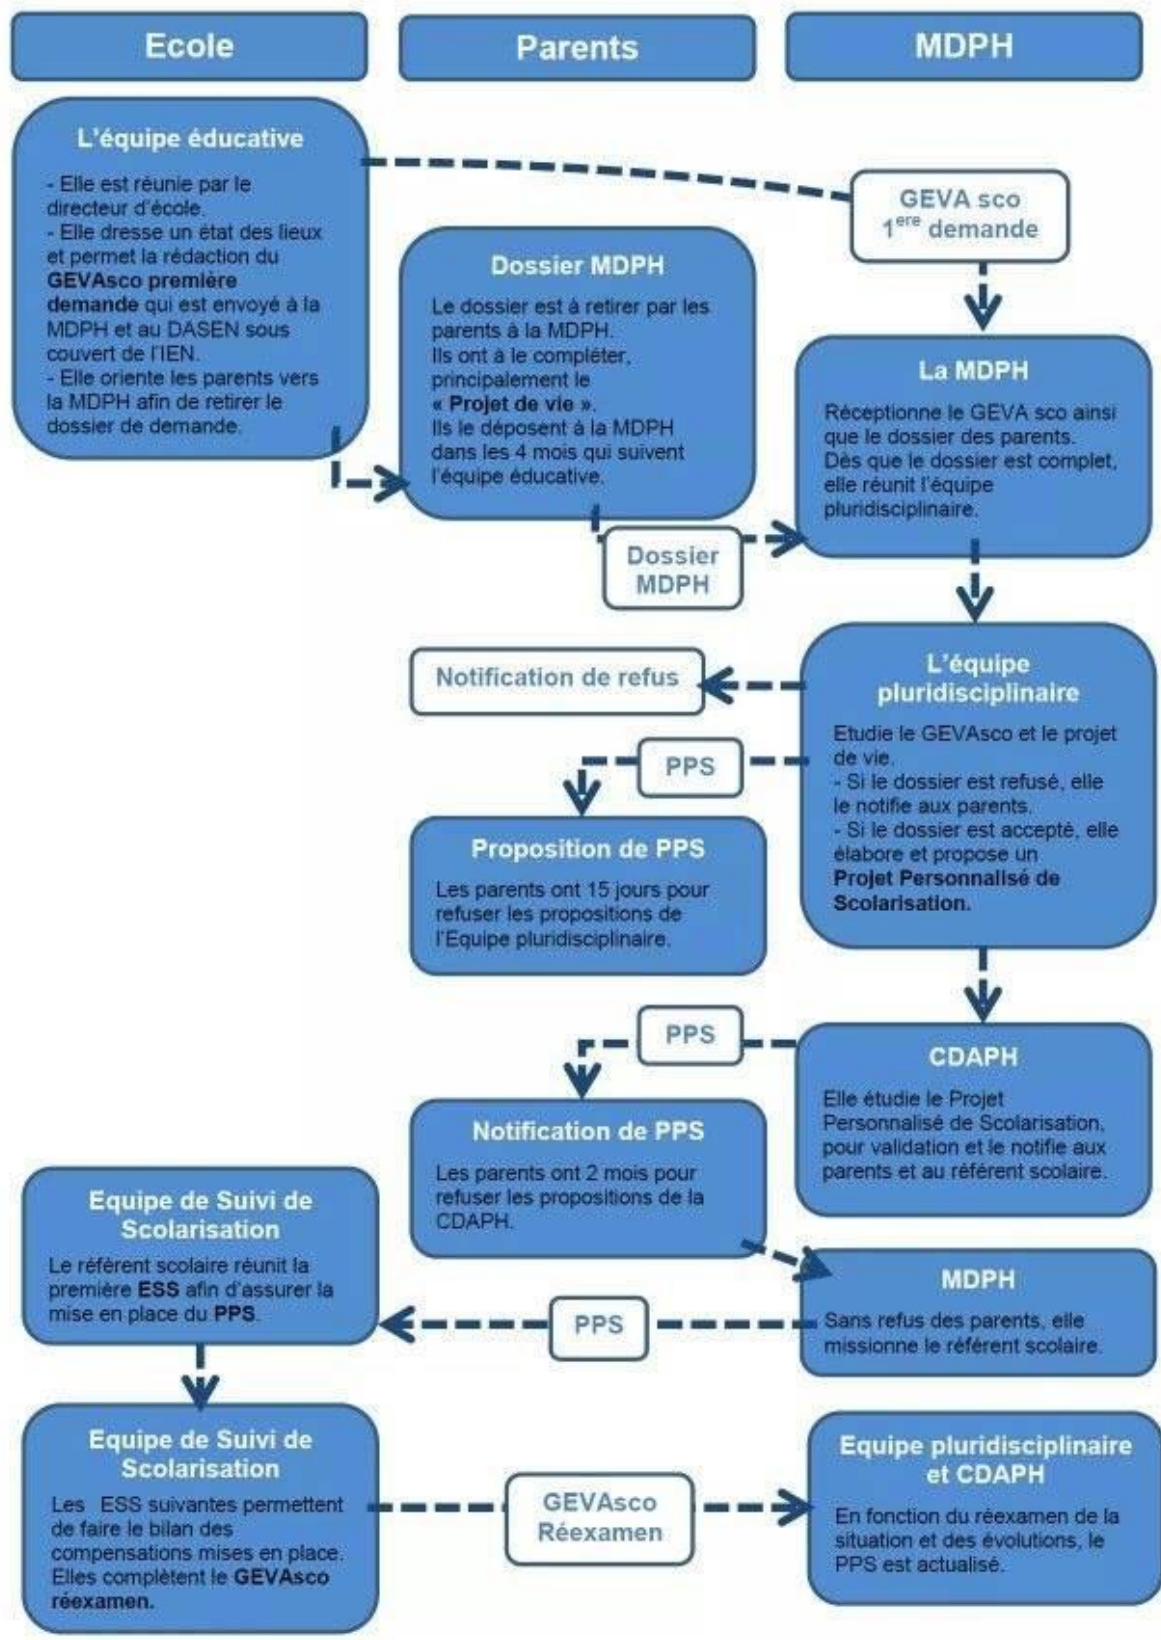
Ecole

Parents

MDPH

L'équipe éducative

- Elle est réunie par le directeur d'école.
- Elle dresse un état des lieux et permet la rédaction du GEVAsco première demande qui est envoyé à la MDPH et au DASEN sous couvert de l'IEN.
- Elle oriente les parents vers la MDPH afin de retirer le dossier de demande.

GEVA sco 1$^{ere}$ demande

Dossier MDPH

Le dossier est à retirer par les parents à la MDPH. Ils ont à le compléter, principalement le « Projet de vie ». Ils le déposent à la MDPH dans les 4 mois qui suivent l'équipe éducative.

La MDPH

Réceptionne le GEVA sco ainsi que le dossier des parents. Dès que le dossier est complet, elle réunit l'équipe pluridisciplinaire.

Dossier MDPH

Notification de refus

L'équipe pluridisciplinaire

Etudie le GEVAsco et le projet de vie.
- Si le dossier est refusé, elle le notifie aux parents.
- Si le dossier est accepté, elle élabore et propose un Projet Personnalisé de Scolarisation.

PPS

Proposition de PPS

Les parents ont 15 jours pour refuser les propositions de l'Equipe pluridisciplinaire.

PPS

CDAPH

Elle étudie le Projet Personnalisé de Scolarisation, pour validation et le notifie aux parents et au référent scolaire.

Notification de PPS

Les parents ont 2 mois pour refuser les propositions de la CDAPH.

Equipe de Suivi de Scolarisation

Le référent scolaire réunit la première ESS afin d'assurer la mise en place du PPS.

MDPH

Sans refus des parents, elle missionne le référent scolaire.

PPS

Equipe de Suivi de Scolarisation

Les ESS suivantes permettent de faire le bilan des compensations mises en place. Elles complètent le GEVAsco réexamen.

GEVAsco Réexamen

Equipe pluridisciplinaire et CDAPH

En fonction du réexamen de la situation et des évolutions, le PPS est actualisé.